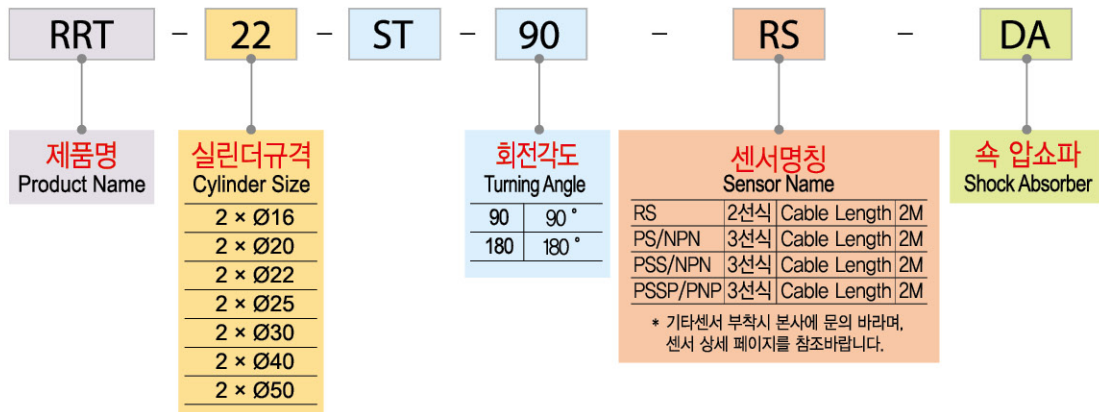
RRT - 22 - ST - 90 - RS - DA

제품명
Product Name

실린더규격
Cylinder Size

| 2 × Ø16 |
|---|
| 2 × Ø20 |
| 2 × Ø22 |
| 2 × Ø25 |
| 2 × Ø30 |
| 2 × Ø40 |
| 2 × Ø50 |

회전각도
Turning Angle

| 90 | 90 ˚ |
|---|---|
| 180 | 180 ˚ |

센서명칭
Sensor Name

| RS | 2선식 | Cable Length | 2M |
|---|---|---|---|
| PS/NPN | 3선식 | Cable Length | 2M |
| PSS/NPN | 3선식 | Cable Length | 2M |
| PSSP/PNP | 3선식 | Cable Length | 2M |

* 기타센서 부착시 본사에 문의 바라며, 센서 상세 페이지를 참조바랍니다.

쇽 압쇼파
Shock Absorber